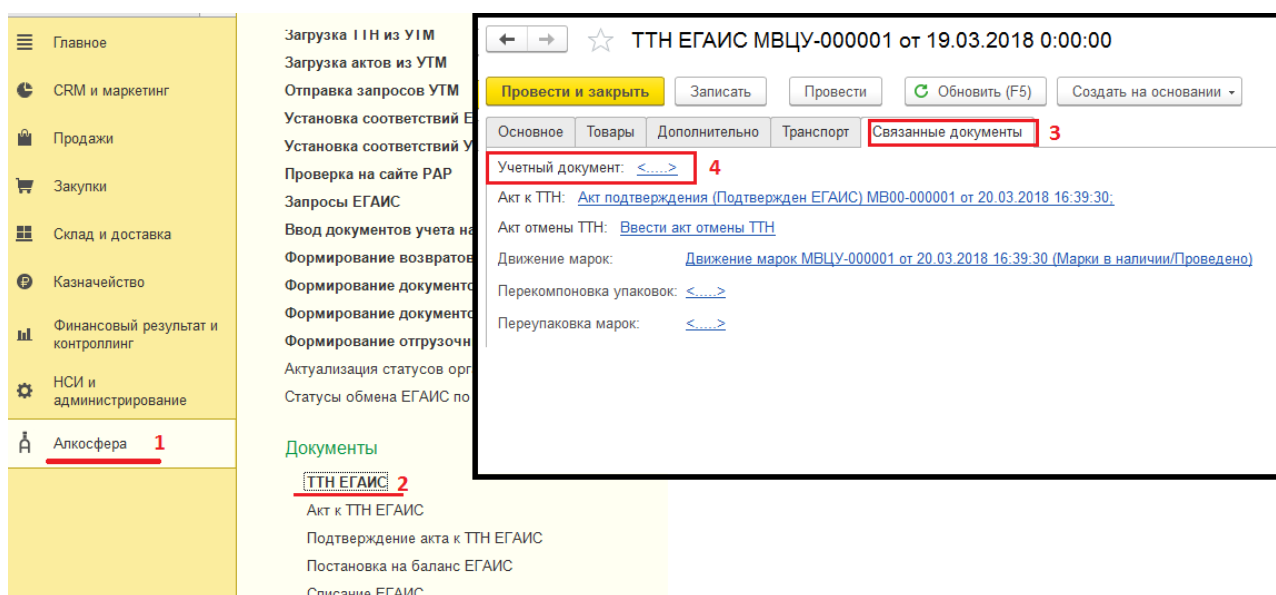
Главное
CRM и маркетинг
Продажи
Закупки
Склад и доставка
Казначейство
Финансовый результат и контроллинг
НСИ и администрирование
Алкосфера 1

Загрузка ТТН из УТМ
Загрузка актов из УТМ
Отправка запросов УТМ
Установка соответствий Е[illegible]
Установка соответствий У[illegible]
Проверка на сайте РАР
Запросы ЕГАИС
Ввод документов учета на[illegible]
Формирование возвратов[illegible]
Формирование документо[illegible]
Формирование документо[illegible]
Формирование отгрузочн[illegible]
Актуализация статусов орг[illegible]
Статусы обмена ЕГАИС по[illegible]

Документы
ТТН ЕГАИС 2
Акт к ТТН ЕГАИС
Подтверждение акта к ТТН ЕГАИС
Постановка на баланс ЕГАИС
Списание ЕГАИС

ТТН ЕГАИС МВЦУ-000001 от 19.03.2018 0:00:00
Провести и закрыть | Записать | Провести | Обновить (F5) | Создать на основании
Основное | Товары | Дополнительно | Транспорт | Связанные документы 3
Учетный документ: <.....> 4
Акт к ТТН: Акт подтверждения (Подтвержден ЕГАИС) МВ00-000001 от 20.03.2018 16:39:30;
Акт отмены ТТН: Ввести акт отмены ТТН
Движение марок: Движение марок МВЦУ-000001 от 20.03.2018 16:39:30 (Марки в наличии/Проведено)
Перекомпоновка упаковок: <.....>
Переупаковка марок: <.....>